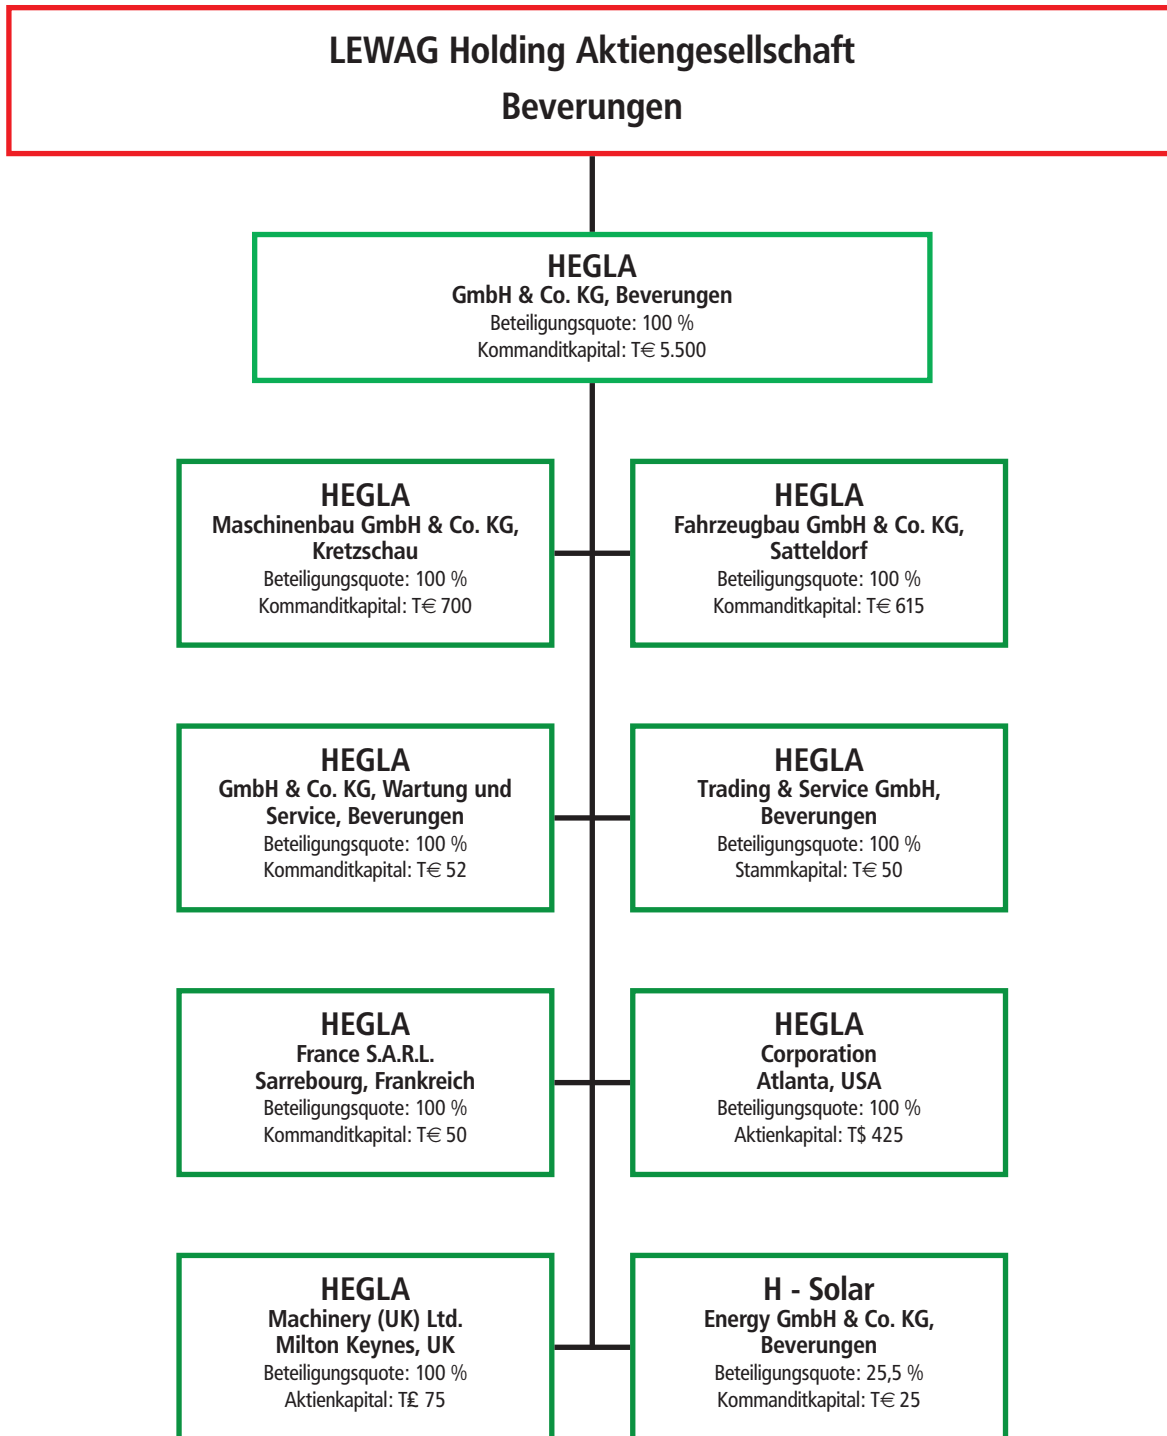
LEWAG Holding Aktiengesellschaft
Beverungen

HEGLA
GmbH & Co. KG, Beverungen
Beteiligungsquote: 100 %
Kommanditkapital: T€ 5.500

HEGLA
Maschinenbau GmbH & Co. KG, Kretzschau
Beteiligungsquote: 100 %
Kommanditkapital: T€ 700

HEGLA
Fahrzeugbau GmbH & Co. KG, Satteldorf
Beteiligungsquote: 100 %
Kommanditkapital: T€ 615

HEGLA
GmbH & Co. KG, Wartung und Service, Beverungen
Beteiligungsquote: 100 %
Kommanditkapital: T€ 52

HEGLA
Trading & Service GmbH, Beverungen
Beteiligungsquote: 100 %
Stammkapital: T€ 50

HEGLA
France S.A.R.L.
Sarrebourg, Frankreich
Beteiligungsquote: 100 %
Kommanditkapital: T€ 50

HEGLA
Corporation
Atlanta, USA
Beteiligungsquote: 100 %
Aktienkapital: T$ 425

HEGLA
Machinery (UK) Ltd.
Milton Keynes, UK
Beteiligungsquote: 100 %
Aktienkapital: T£ 75

H - Solar
Energy GmbH & Co. KG, Beverungen
Beteiligungsquote: 25,5 %
Kommanditkapital: T€ 25